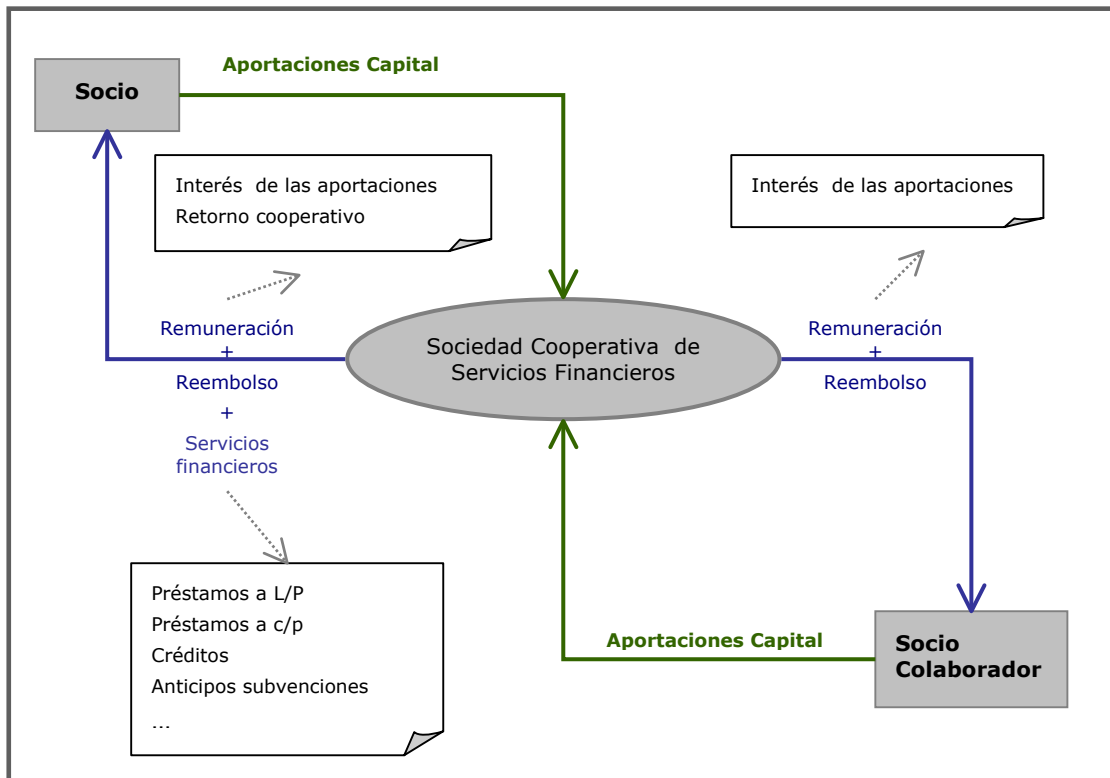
Socio

Aportaciones Capital

Interés de las aportaciones
Retorno cooperativo

Interés de las aportaciones

Remuneración
+
Reembolso
+
Servicios financieros

Sociedad Cooperativa de Servicios Financieros

Remuneración
+
Reembolso

Préstamos a L/P
Préstamos a c/p
Créditos
Anticipos subvenciones
...

Aportaciones Capital

Socio Colaborador